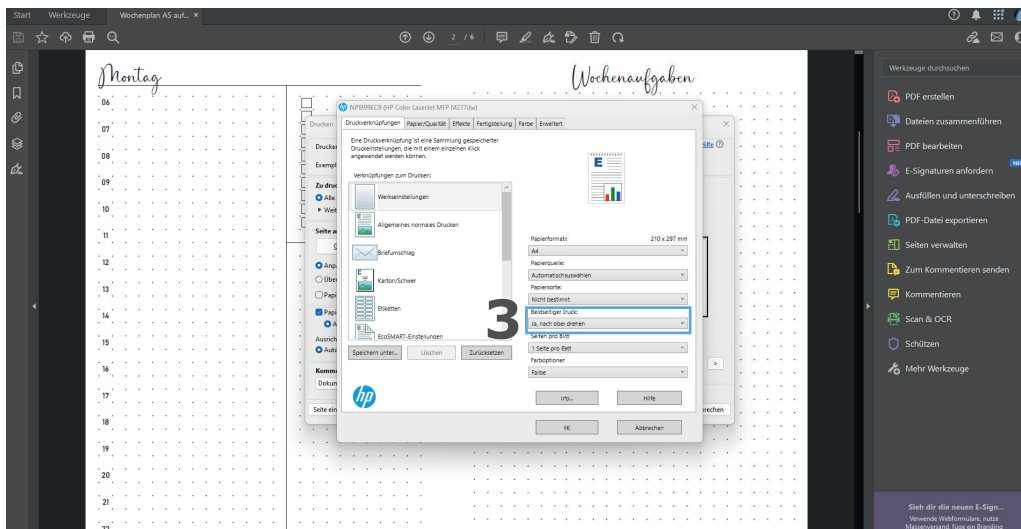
Start Werkzeuge Wochenplan A5 auf... ×

2 / 6

Werkzeuge durchsuchen

PDF erstellen
Dateien zusammenführen
PDF bearbeiten
E-Signaturen anfordern
Ausfüllen und unterschreiben
PDF-Datei exportieren
Seiten verwalten
Zum Kommentieren senden
Kommentieren
Scan & OCR
Schützen
Mehr Werkzeuge

Montag

Wochenaufgaben

06
07
08
09
10
11
12
13
14
15
16
17
18
19
20
21
22

Drucken
Drucker
Exemp
Zu druc
Alle
Wei
Seite a
Anp
Über
Papi
Papi
A
Ausrich
Auto
Komm
Dokun
Seite ein
Hilfe
>
rechen

NPI899EC9 (HP Color LaserJet MFP M277dw)

Druckverknüpfungen | Papier/Qualität | Effekte | Fertigstellung | Farbe | Erweitert

Eine Druckverknüpfung ist eine Sammlung gespeicherter Druckeinstellungen, die mit einem einzelnen Klick angewendet werden können.

Verknüpfungen zum Drucken:

Werkseinstellungen
Allgemeines normales Drucken
Briefumschlag
Karton/Schwer
Etiketten
EcoSMART-Einstellungen

Papierformat: 210 x 297 mm
A4
Papierquelle:
Automatisch auswählen
Papiersorte:
Nicht bestimmt
Beidseitiger Druck:
Ja, nach oben drehen
Seiten pro Blatt
1 Seite pro Blatt
Farboptionen
Farbe

3

Speichern unter... Löschen Zurücksetzen

Info... Hilfe

OK Abbrechen

Sieh dir die neuen E-Sign...
Verwende Webformulare, nutze Massenversand, füge ein Branding